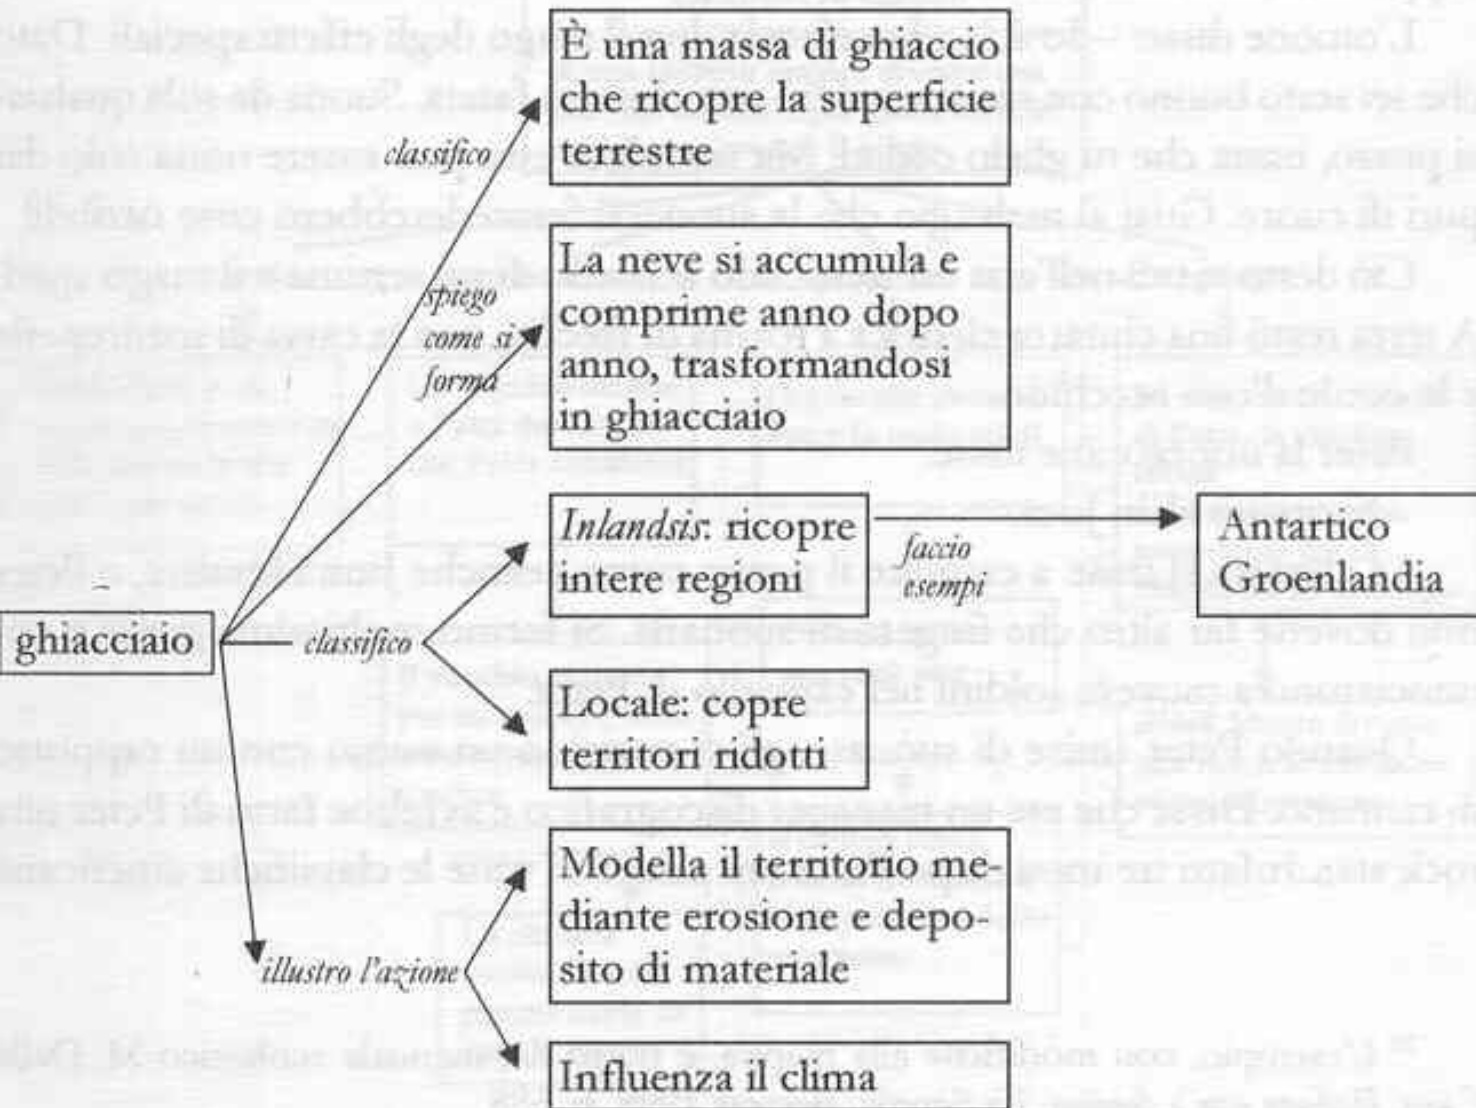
ghiacciaio

classifico

È una massa di ghiaccio che ricopre la superficie terrestre

spiego come si forma

La neve si accumula e comprime anno dopo anno, trasformandosi in ghiacciaio

classifico

Inlandsis: ricopre intere regioni

faccio esempi

Antartico Groenlandia

Locale: copre territori ridotti

illustro l'azione

Modella il territorio mediante erosione e deposito di materiale

Influenza il clima